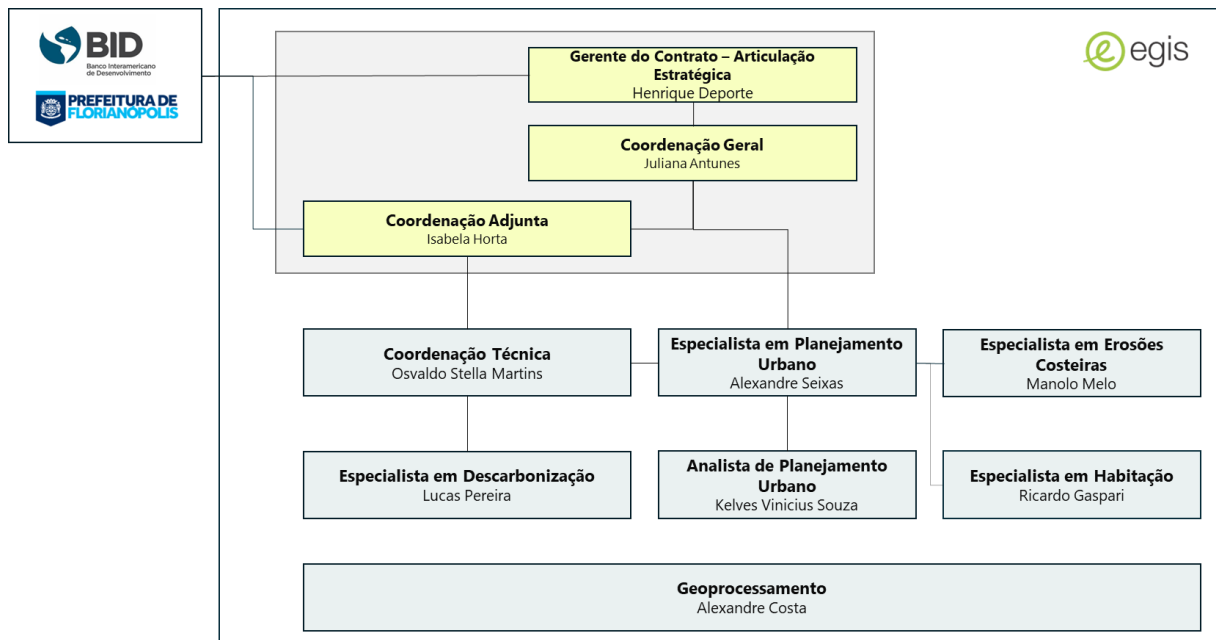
BID
Banco Interamericano de Desenvolvimento

PREFEITURA DE FLORIANÓPOLIS

egis

Gerente do Contrato – Articulação Estratégica
Henrique Deporte

Coordenação Geral
Juliana Antunes

Coordenação Adjunta
Isabela Horta

Coordenação Técnica
Osvaldo Stella Martins

Especialista em Planejamento Urbano
Alexandre Seixas

Especialista em Erosões Costeiras
Manolo Melo

Especialista em Descarbonização
Lucas Pereira

Analista de Planejamento Urbano
Kelves Vinicius Souza

Especialista em Habitação
Ricardo Gaspari

Geoprocessamento
Alexandre Costa